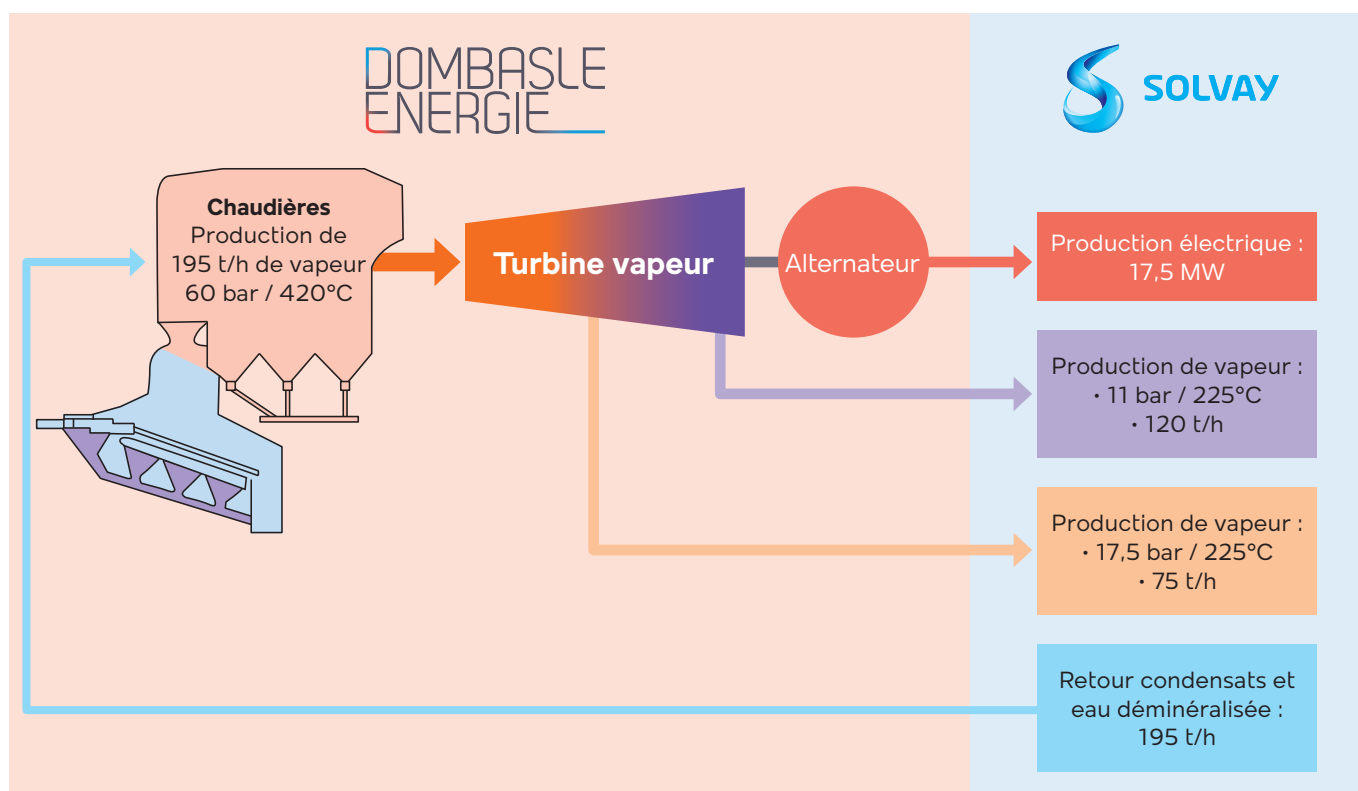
DOMBASLE ENERGIE

SOLVAY

**Chaudières**
Production de 195 t/h de vapeur 60 bar / 420°C

Turbine vapeur

Alternateur

Production électrique : 17,5 MW

Production de vapeur :
• 11 bar / 225°C
• 120 t/h

Production de vapeur :
• 17,5 bar / 225°C
• 75 t/h

Retour condensats et eau déminéralisée : 195 t/h